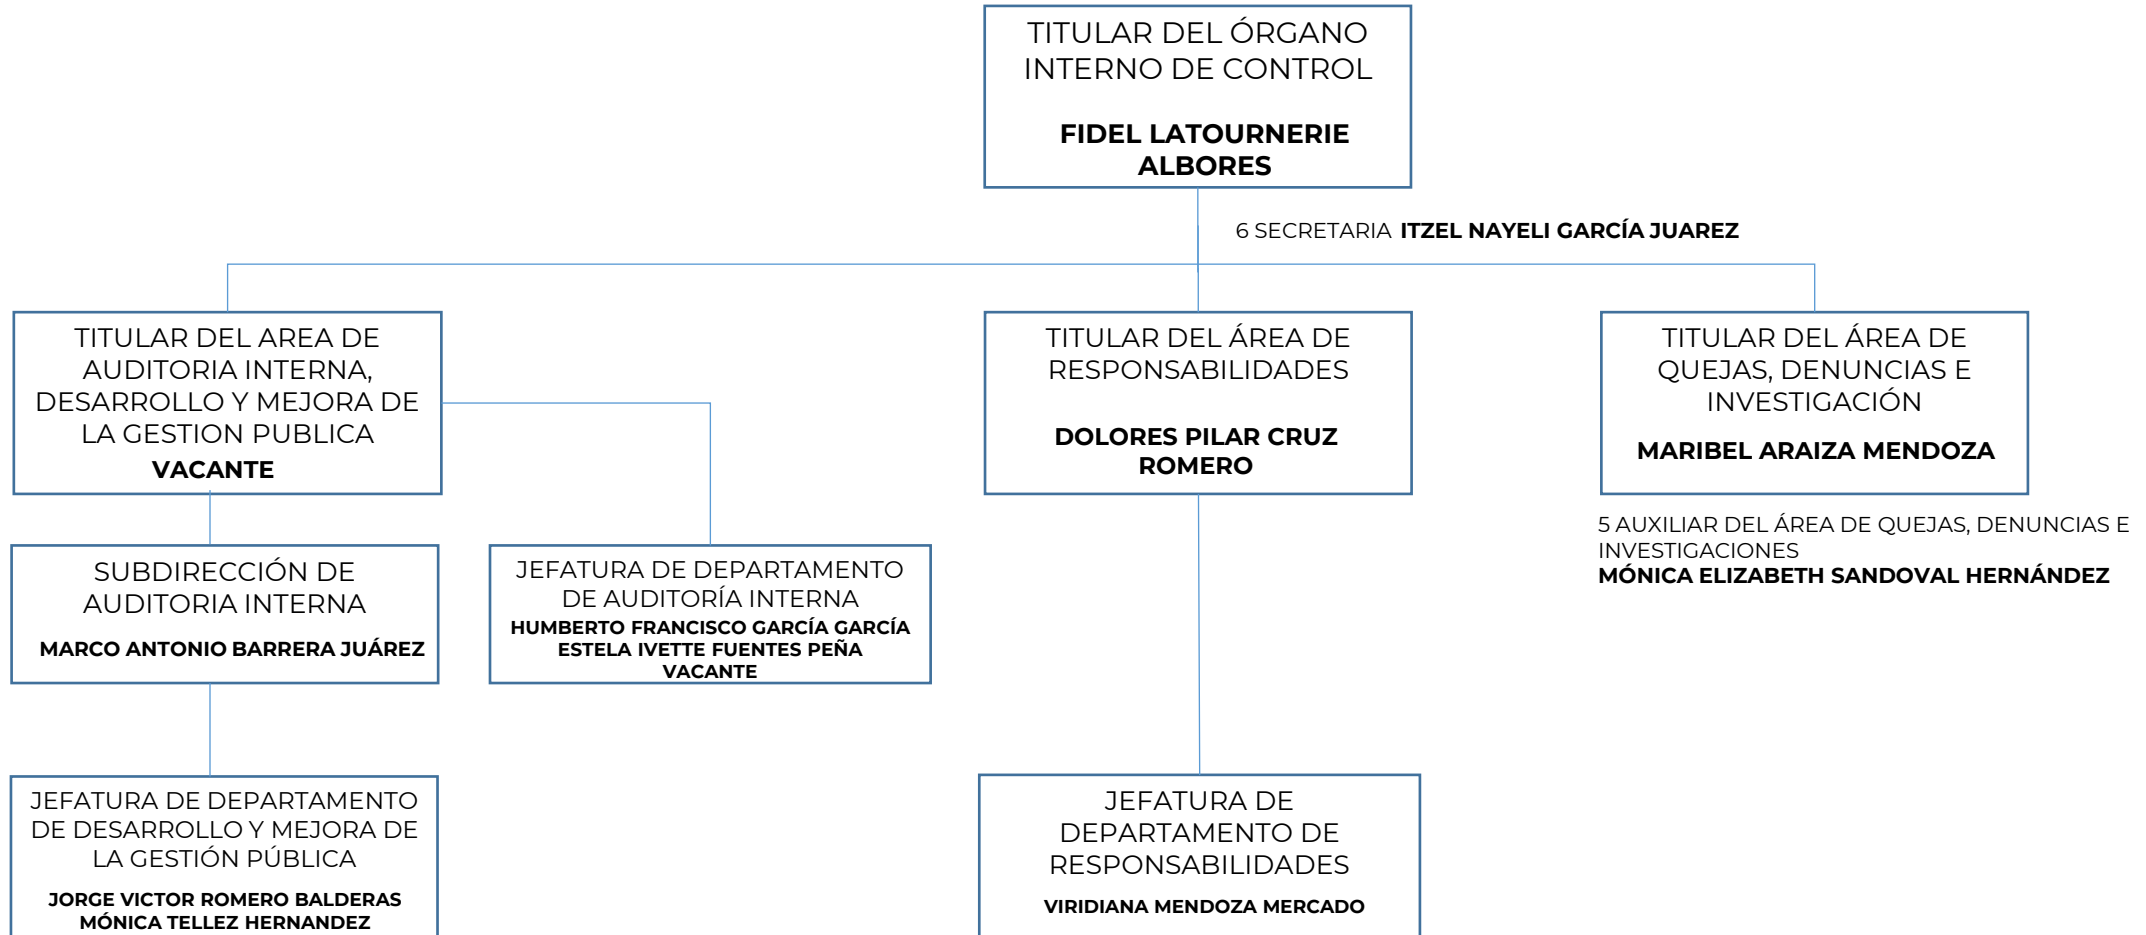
TITULAR DEL ÓRGANO INTERNO DE CONTROL

FIDEL LATOURNERIE ALBORES

6 SECRETARIA ITZEL NAYELI GARCÍA JUAREZ

TITULAR DEL AREA DE AUDITORIA INTERNA, DESARROLLO Y MEJORA DE LA GESTION PUBLICA
VACANTE

TITULAR DEL ÁREA DE RESPONSABILIDADES

DOLORES PILAR CRUZ ROMERO

TITULAR DEL ÁREA DE QUEJAS, DENUNCIAS E INVESTIGACIÓN

MARIBEL ARAIZA MENDOZA

5 AUXILIAR DEL ÁREA DE QUEJAS, DENUNCIAS E INVESTIGACIONES
MÓNICA ELIZABETH SANDOVAL HERNÁNDEZ

SUBDIRECCIÓN DE AUDITORIA INTERNA

MARCO ANTONIO BARRERA JUÁREZ

JEFATURA DE DEPARTAMENTO DE AUDITORÍA INTERNA
HUMBERTO FRANCISCO GARCÍA GARCÍA
ESTELA IVETTE FUENTES PEÑA
VACANTE

JEFATURA DE DEPARTAMENTO DE DESARROLLO Y MEJORA DE LA GESTIÓN PÚBLICA

JORGE VICTOR ROMERO BALDERAS
MÓNICA TELLEZ HERNANDEZ

JEFATURA DE DEPARTAMENTO DE RESPONSABILIDADES

VIRIDIANA MENDOZA MERCADO